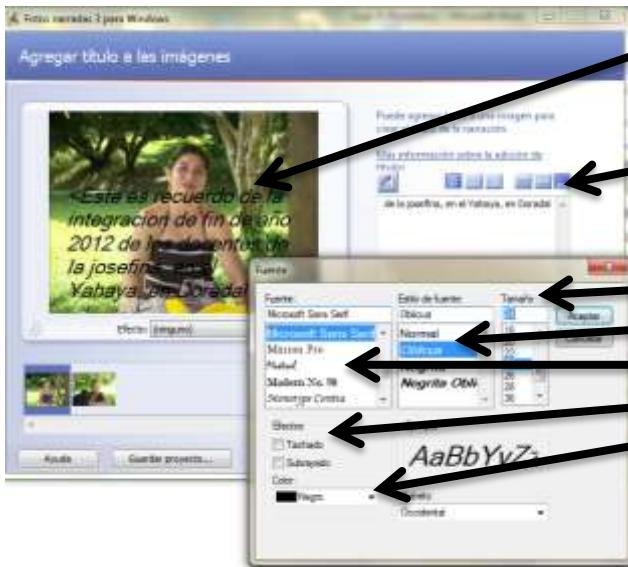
Fotos narradas 3 para Windows

Agregar título a las imágenes

<Esta es recuerdo de la integracion de fin de año 2012 de los docentes de la josefina, en el Yabaya, en Doradal

Puede agregar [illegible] imagen para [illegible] de la narración.

Más información sobre la adición de título

de la josefina, en el Yabaya, en Doradal

Efecto: (ninguno)

Ayuda

Guardar proyecto...

Fuente

Fuente:
Microsoft Sans Serif
Microsoft Sans Serif
Minion Pro
Mistral
Modern No. 20
Monotype Corsiva

Estilo de fuente:
Oblicua
Normal
Oblicua
Negrita
Negrita Obli

Tamaño:
20
16
18
20
22
24
26
28
36

Aceptar

Cancelar

Efectos
Tachado
Subrayado

Color:
Negro

Ejemplo
AaBbYyZz

Script:
Occidental